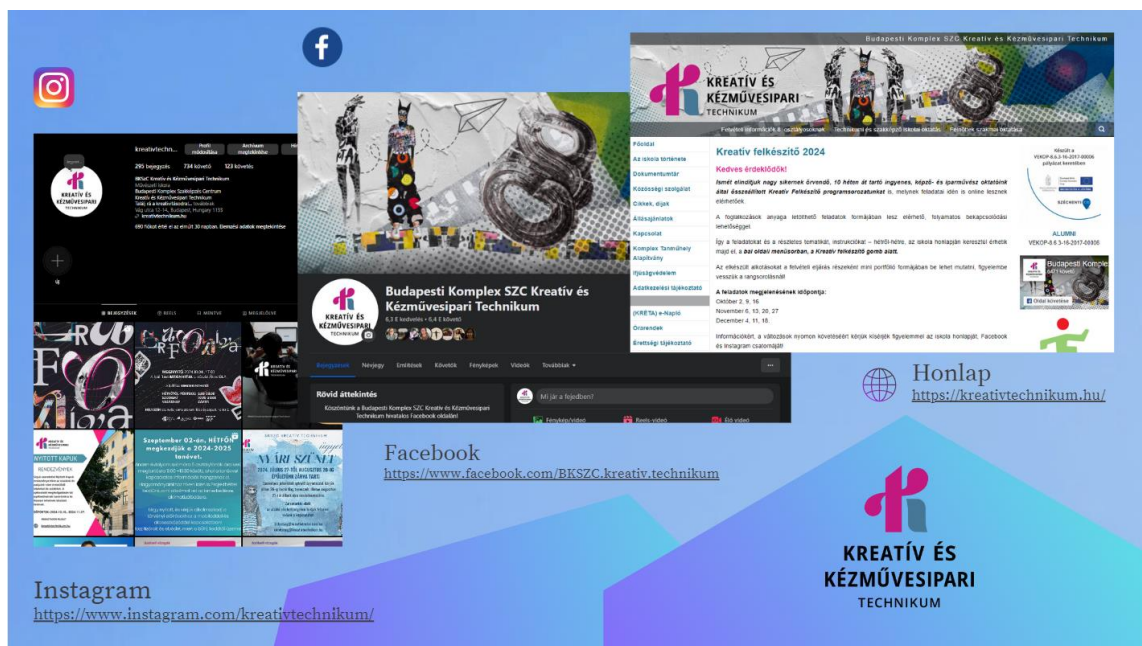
Budapesti Komplex SZC Kreatív és Kézművesipari Technikum

KREATÍV ÉS KÉZMŰVESIPARI TECHNIKUM

Kreatív felkészítő 2024

Kedves érdeklődők!

Budapesti Komplex SZC Kreatív és Kézművesipari Technikum

Rövid áttekintés

Mi jár a fejedben?

Honlap
https://kreativtechnikum.hu/

Facebook
https://www.facebook.com/BKSZC.kreativ.technikum

Instagram
https://www.instagram.com/kreativtechnikum/

KREATÍV ÉS KÉZMŰVESIPARI TECHNIKUM